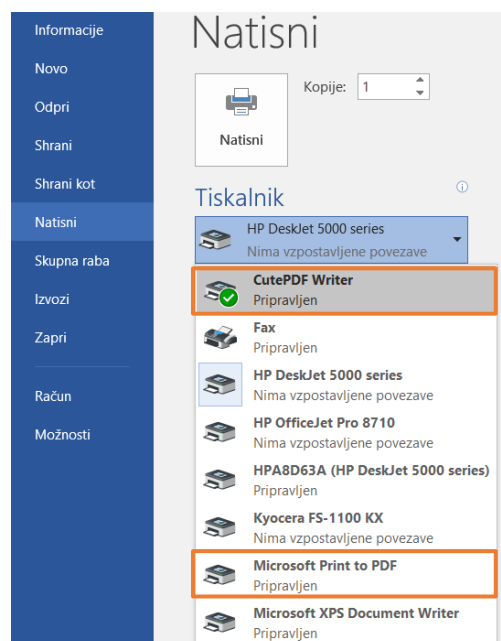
Informacije
Novo
Odpri
Shrani
Shrani kot
Natisni
Skupna raba
Izvozi
Zapri
Račun
Možnosti

Natisni

Kopije: 1

Natisni

Tiskalnik

ⓘ

HP DeskJet 5000 series
Nima vzpostavljene povezave

CutePDF Writer
Pripravljen

Fax
Pripravljen

HP DeskJet 5000 series
Nima vzpostavljene povezave

HP OfficeJet Pro 8710
Nima vzpostavljene povezave

HPA8D63A (HP DeskJet 5000 series)
Pripravljen

Kyocera FS-1100 KX
Nima vzpostavljene povezave

Microsoft Print to PDF
Pripravljen

Microsoft XPS Document Writer
Pripravljen